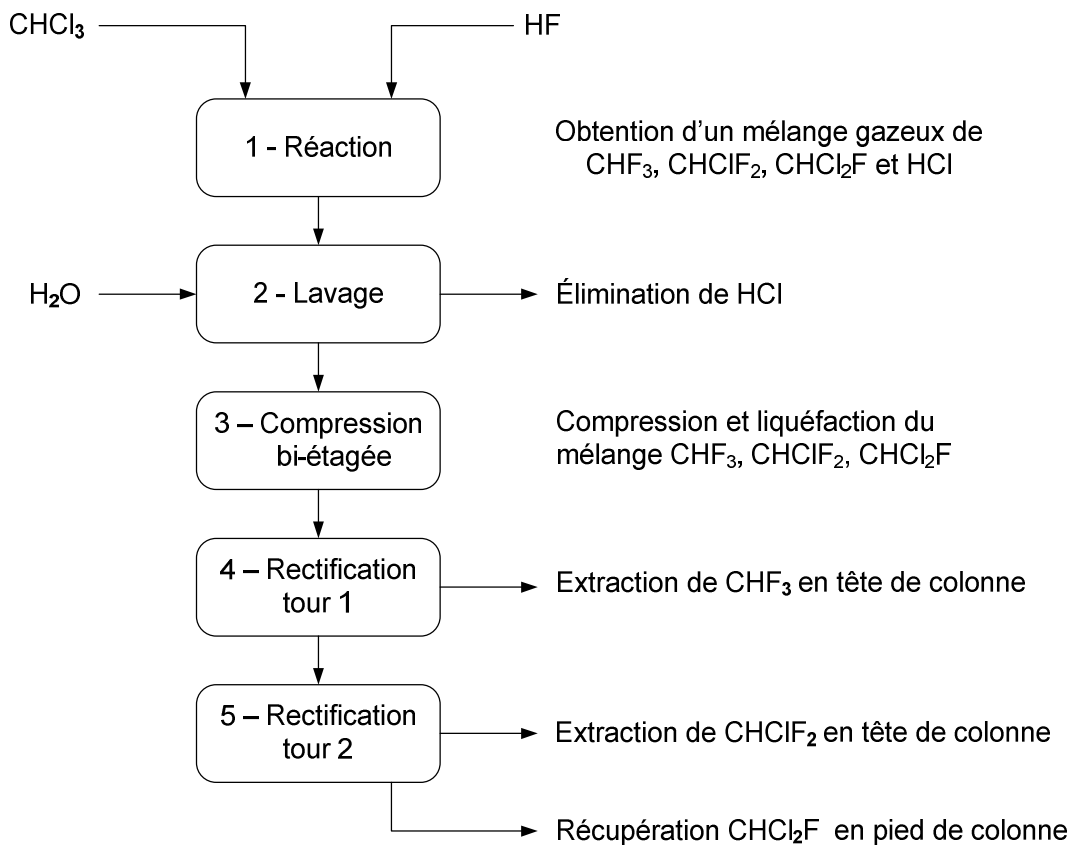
$CHCl_3$

HF

1 - Réaction

Obtention d'un mélange gazeux de $CHF_3$, $CHClF_2$, $CHCl_2F$ et HCl

$H_2O$

2 - Lavage

Élimination de HCl

3 – Compression bi-étagée

Compression et liquéfaction du mélange $CHF_3$, $CHClF_2$, $CHCl_2F$

4 – Rectification tour 1

Extraction de $CHF_3$ en tête de colonne

5 – Rectification tour 2

Extraction de $CHClF_2$ en tête de colonne

Récupération $CHCl_2F$ en pied de colonne